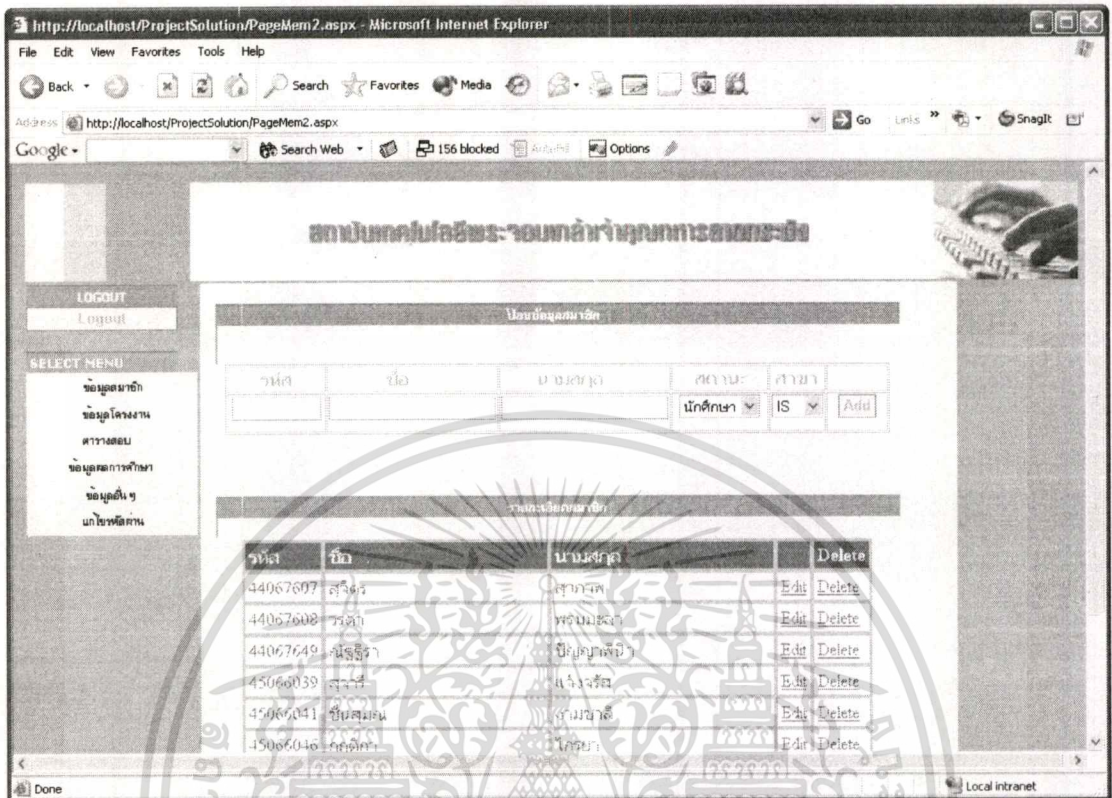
http://localhost/ProjectSolution/PageMem2.aspx - Microsoft Internet Explorer

File Edit View Favorites Tools Help

Back Search Favorites Media

Address http://localhost/ProjectSolution/PageMem2.aspx Go Links SnagIt

Google - Search Web 156 blocked AutoFill Options

สถาบันเทคโนโลยีพระจอมเกล้าเจ้าคุณทหารลาดกระบัง

LOGOUT
Logout

SELECT MENU
ข้อมูลสมาชิก
ข้อมูลโครงงาน
ตารางสอบ
ข้อมูลผลการศึกษา
ข้อมูลอื่น ๆ
แก้ไขรหัสผ่าน

ป้อนข้อมูลสมาชิก

| รหัส | ชื่อ | นามสกุล | สถานะ | สาขา | |
|---|---|---|---|---|---|
| | | | นักศึกษา | IS | Add |

รายละเอียดสมาชิก

| รหัส | ชื่อ | นามสกุล | | Delete |
|---|---|---|---|---|
| 44067607 | สุจิตร | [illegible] | Edit | Delete |
| 44067608 | วรดา | พรมมะลา | Edit | Delete |
| 44067649 | ณัฐธีรา | ปิ่นญาณพินิจ | Edit | Delete |
| 45066039 | สุจารี | แจ้งจรัส | Edit | Delete |
| 45066041 | ชื่นสมร | สามชาลี | Edit | Delete |
| 45066046 | กฤติกา | ไกรยา | Edit | Delete |

Done Local intranet